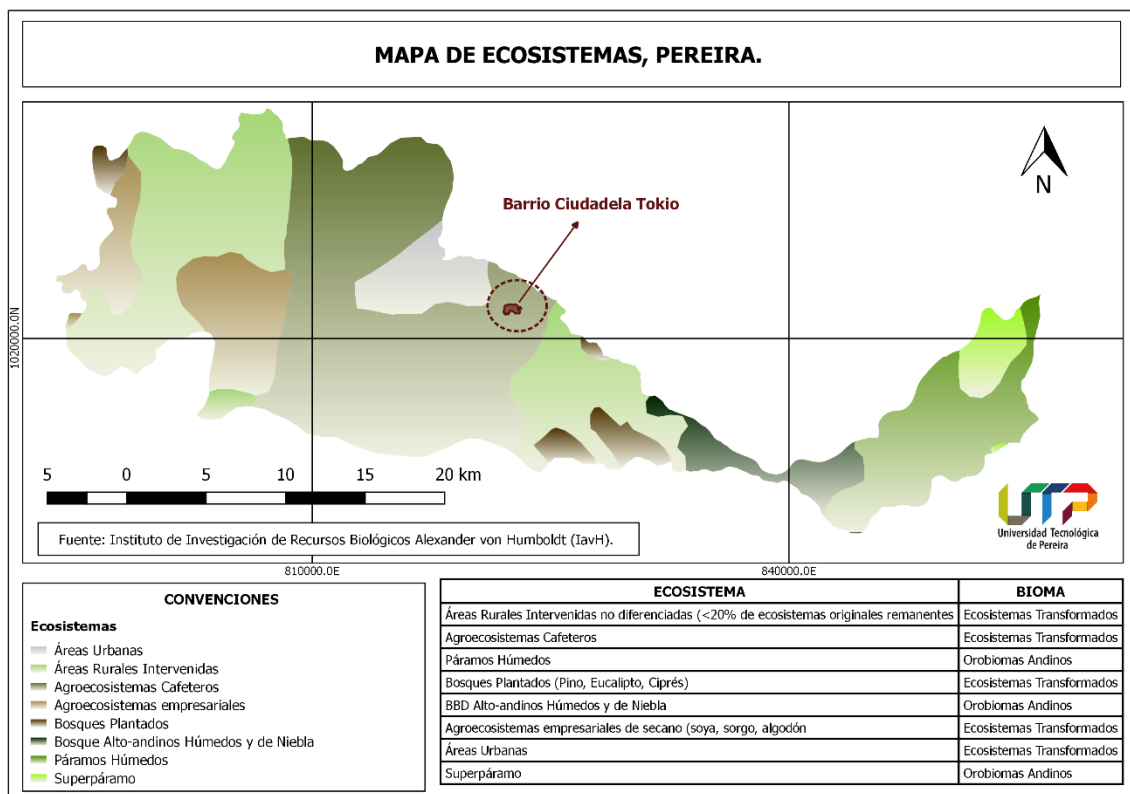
MAPA DE ECOSISTEMAS, PEREIRA.

Barrio Ciudadela Tokio

N

1020000.0N

5 0 5 10 15 20 km

Fuente: Instituto de Investigación de Recursos Biológicos Alexander von Humboldt (IavH).

Universidad Tecnológica de Pereira

810000.0E

840000.0E

CONVENCIONES

Ecosistemas

Áreas Urbanas
Áreas Rurales Intervenidas
Agroecosistemas Cafeteros
Agroecosistemas empresariales
Bosques Plantados
Bosque Alto-andinos Húmedos y de Niebla
Páramos Húmedos
Superpáramo

| ECOSISTEMA | BIOMA |
|---|---|
| Áreas Rurales Intervenidas no diferenciadas (<20% de ecosistemas originales remanentes | Ecosistemas Transformados |
| Agroecosistemas Cafeteros | Ecosistemas Transformados |
| Páramos Húmedos | Orobiomas Andinos |
| Bosques Plantados (Pino, Eucalipto, Ciprés) | Ecosistemas Transformados |
| BBD Alto-andinos Húmedos y de Niebla | Orobiomas Andinos |
| Agroecosistemas empresariales de secano (soya, sorgo, algodón | Ecosistemas Transformados |
| Áreas Urbanas | Ecosistemas Transformados |
| Superpáramo | Orobiomas Andinos |